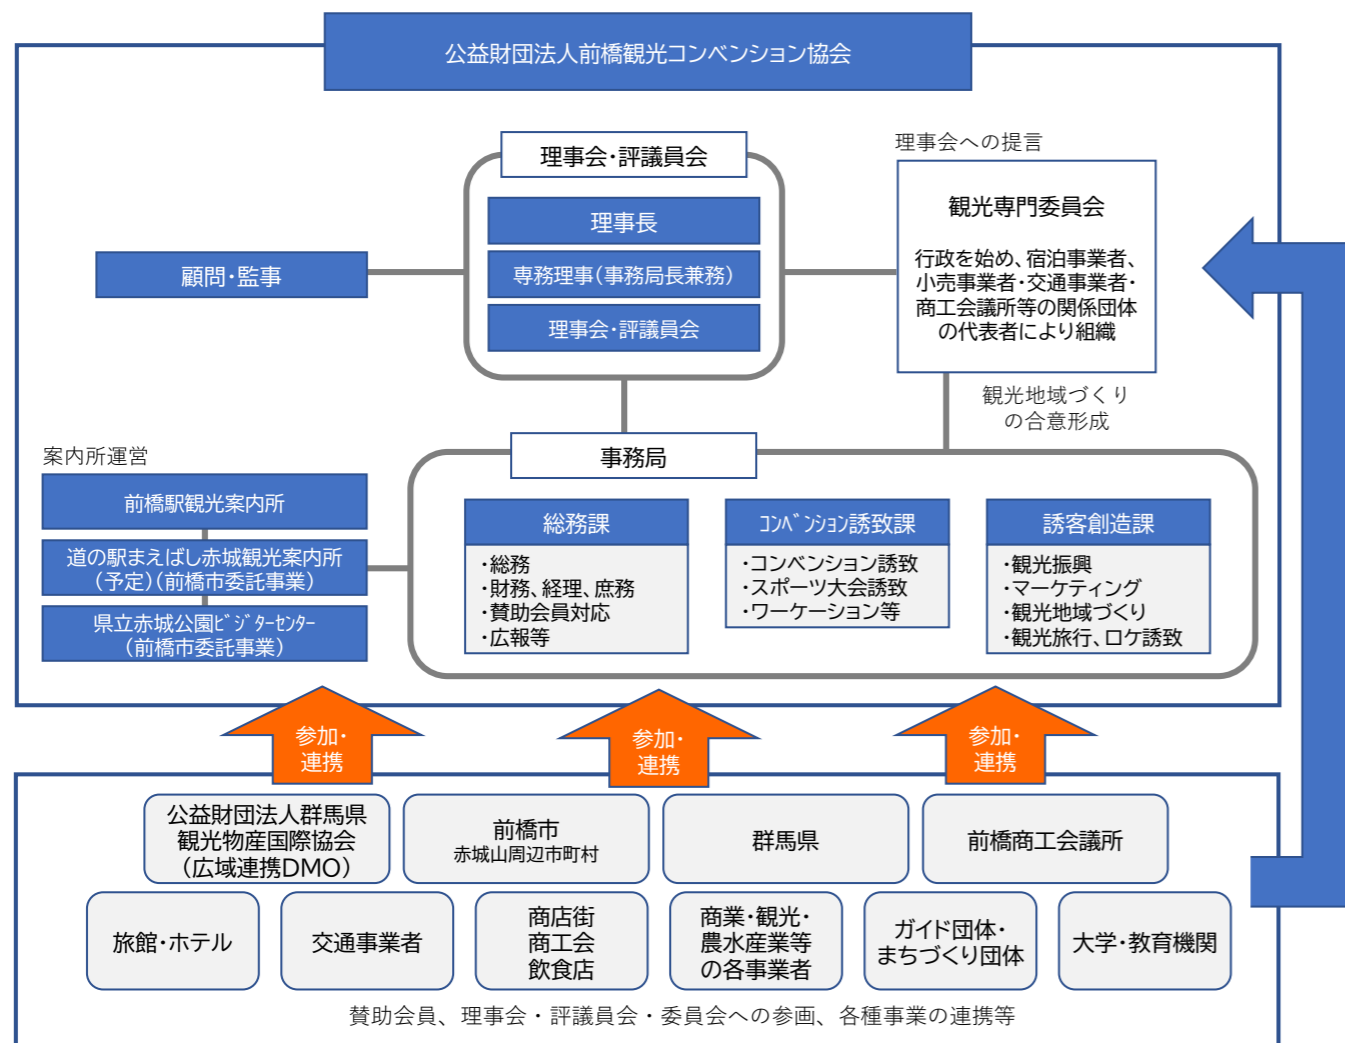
公益財団法人前橋観光コンベンション協会

理事会・評議員会

理事長

専務理事(事務局長兼務)

理事会・評議員会

顧問・監事

理事会への提言

観光専門委員会

行政を始め、宿泊事業者、小売事業者・交通事業者・商工会議所等の関係団体の代表者により組織

観光地域づくりの合意形成

案内所運営

前橋駅観光案内所

道の駅まえばし赤城観光案内所(予定)(前橋市委託事業)

県立赤城公園ビジターセンター(前橋市委託事業)

事務局

総務課

・総務
・財務、経理、庶務
・賛助会員対応
・広報等

コンベンション誘致課

・コンベンション誘致
・スポーツ大会誘致
・ワーケーション等

誘客創造課

・観光振興
・マーケティング
・観光地域づくり
・観光旅行、ロケ誘致

参加・連携

参加・連携

参加・連携

公益財団法人群馬県観光物産国際協会(広域連携DMO)

前橋市
赤城山周辺市町村

群馬県

前橋商工会議所

旅館・ホテル

交通事業者

商店街
商工会
飲食店

商業・観光・農水産業等の各事業者

ガイド団体・まちづくり団体

大学・教育機関

賛助会員、理事会・評議員会・委員会への参画、各種事業の連携等